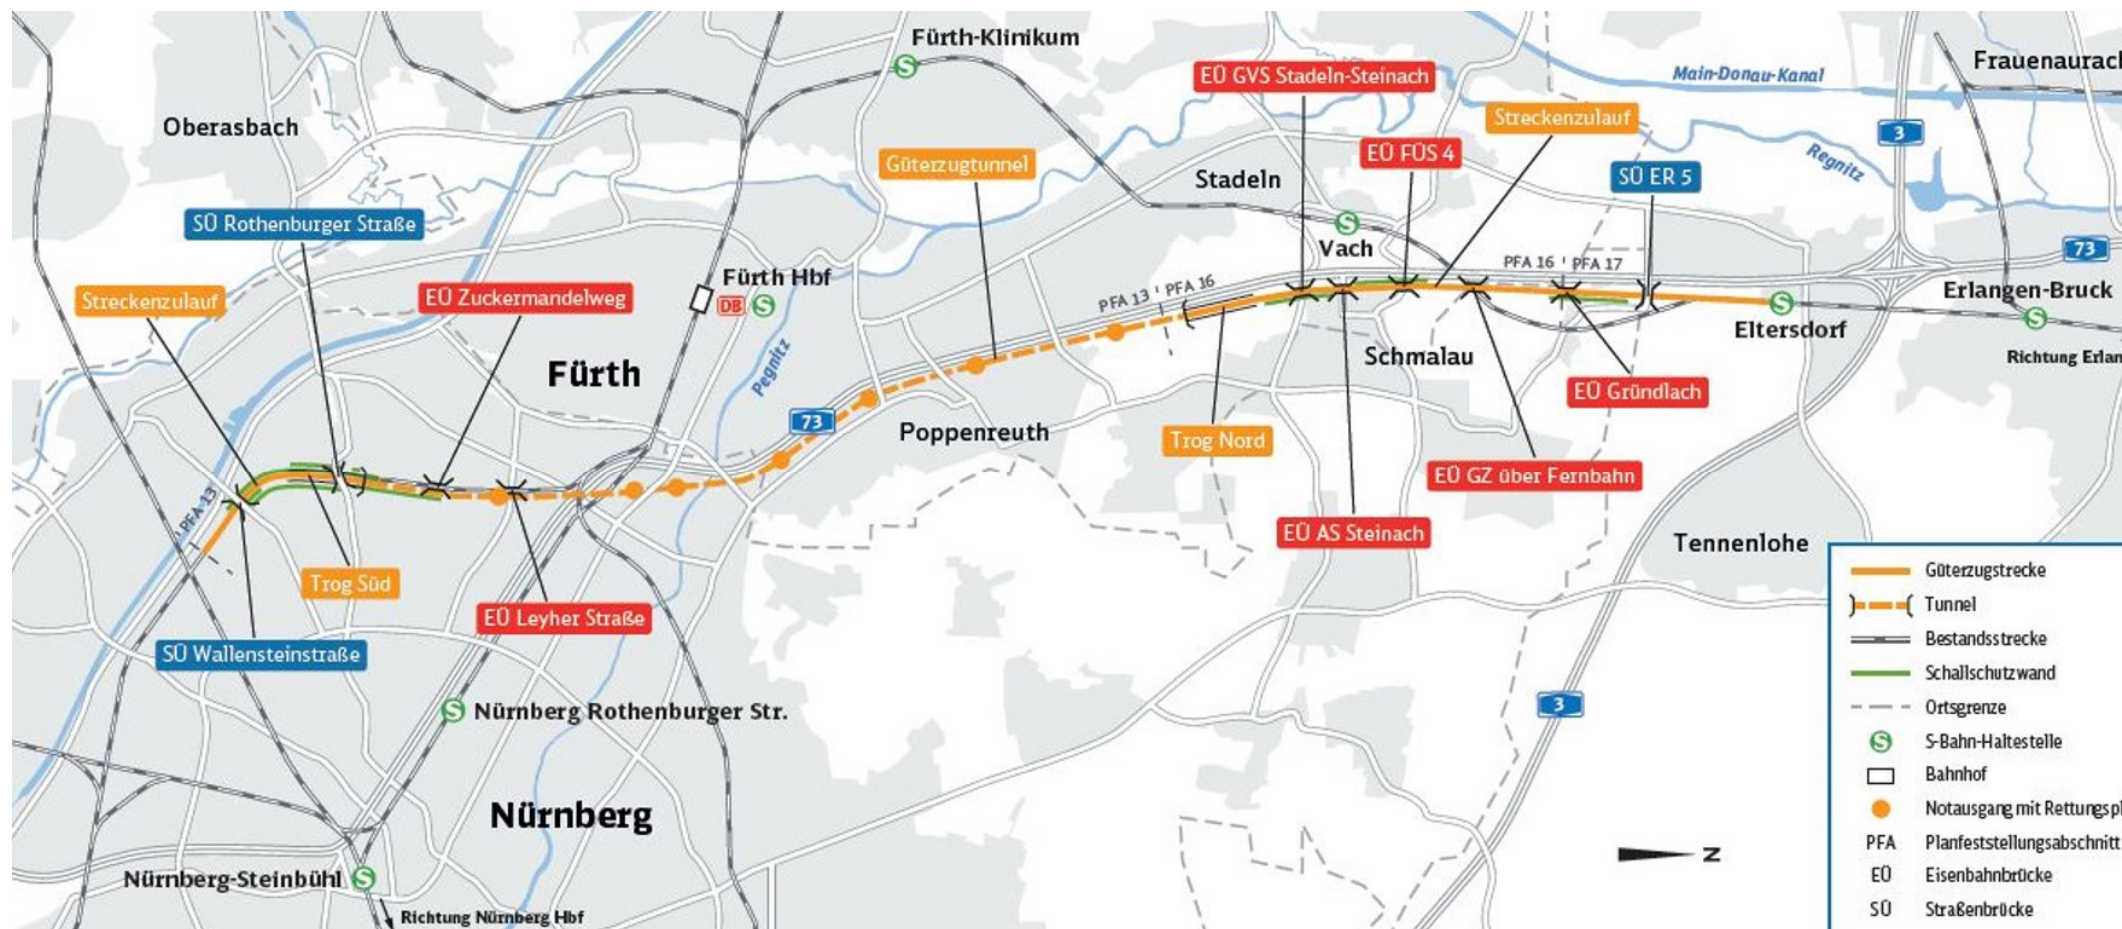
Fürth-Klinikum
Frauenaurac
Main-Donau-Kanal
Oberasbach
EÜ GVS Stadeln-Steinach
Streckenzulauf
3
Regnitz
Güterzugtunnel
EÜ FÜS 4
SÜ ER 5
Stadeln
SÜ Rothenburger Straße
Vach
73
Fürth Hbf
PFA 16
PFA 17
Erlangen-Bruck
Streckenzulauf
EÜ Zuckermandelweg
DB
PFA 13
PFA 16
Eltersdorf
Schmalau
Richtung Erlan
Fürth
Pegnitz
EÜ Gründlach
73
Poppenreuth
Trog Nord
EÜ GZ über Fernbahn
PFA 13
EÜ AS Steinach
Tennenlohe
Trog Süd
EÜ Leyher Straße
SÜ Wallensteinstraße
3
Nürnberg Rothenburger Str.
Nürnberg
Nürnberg-Steinbühl
Richtung Nürnberg Hbf
N

| | |
|---|---|
| | Güterzugstrecke |
| | Tunnel |
| | Bestandsstrecke |
| | Schallschutzwand |
| | Ortsgrenze |
| | S-Bahn-Haltestelle |
| | Bahnhof |
| | Notausgang mit Rettungsp |
| PFA | Planfeststellungsabschnitt |
| EÜ | Eisenbahnbrücke |
| SÜ | Straßenbrücke |